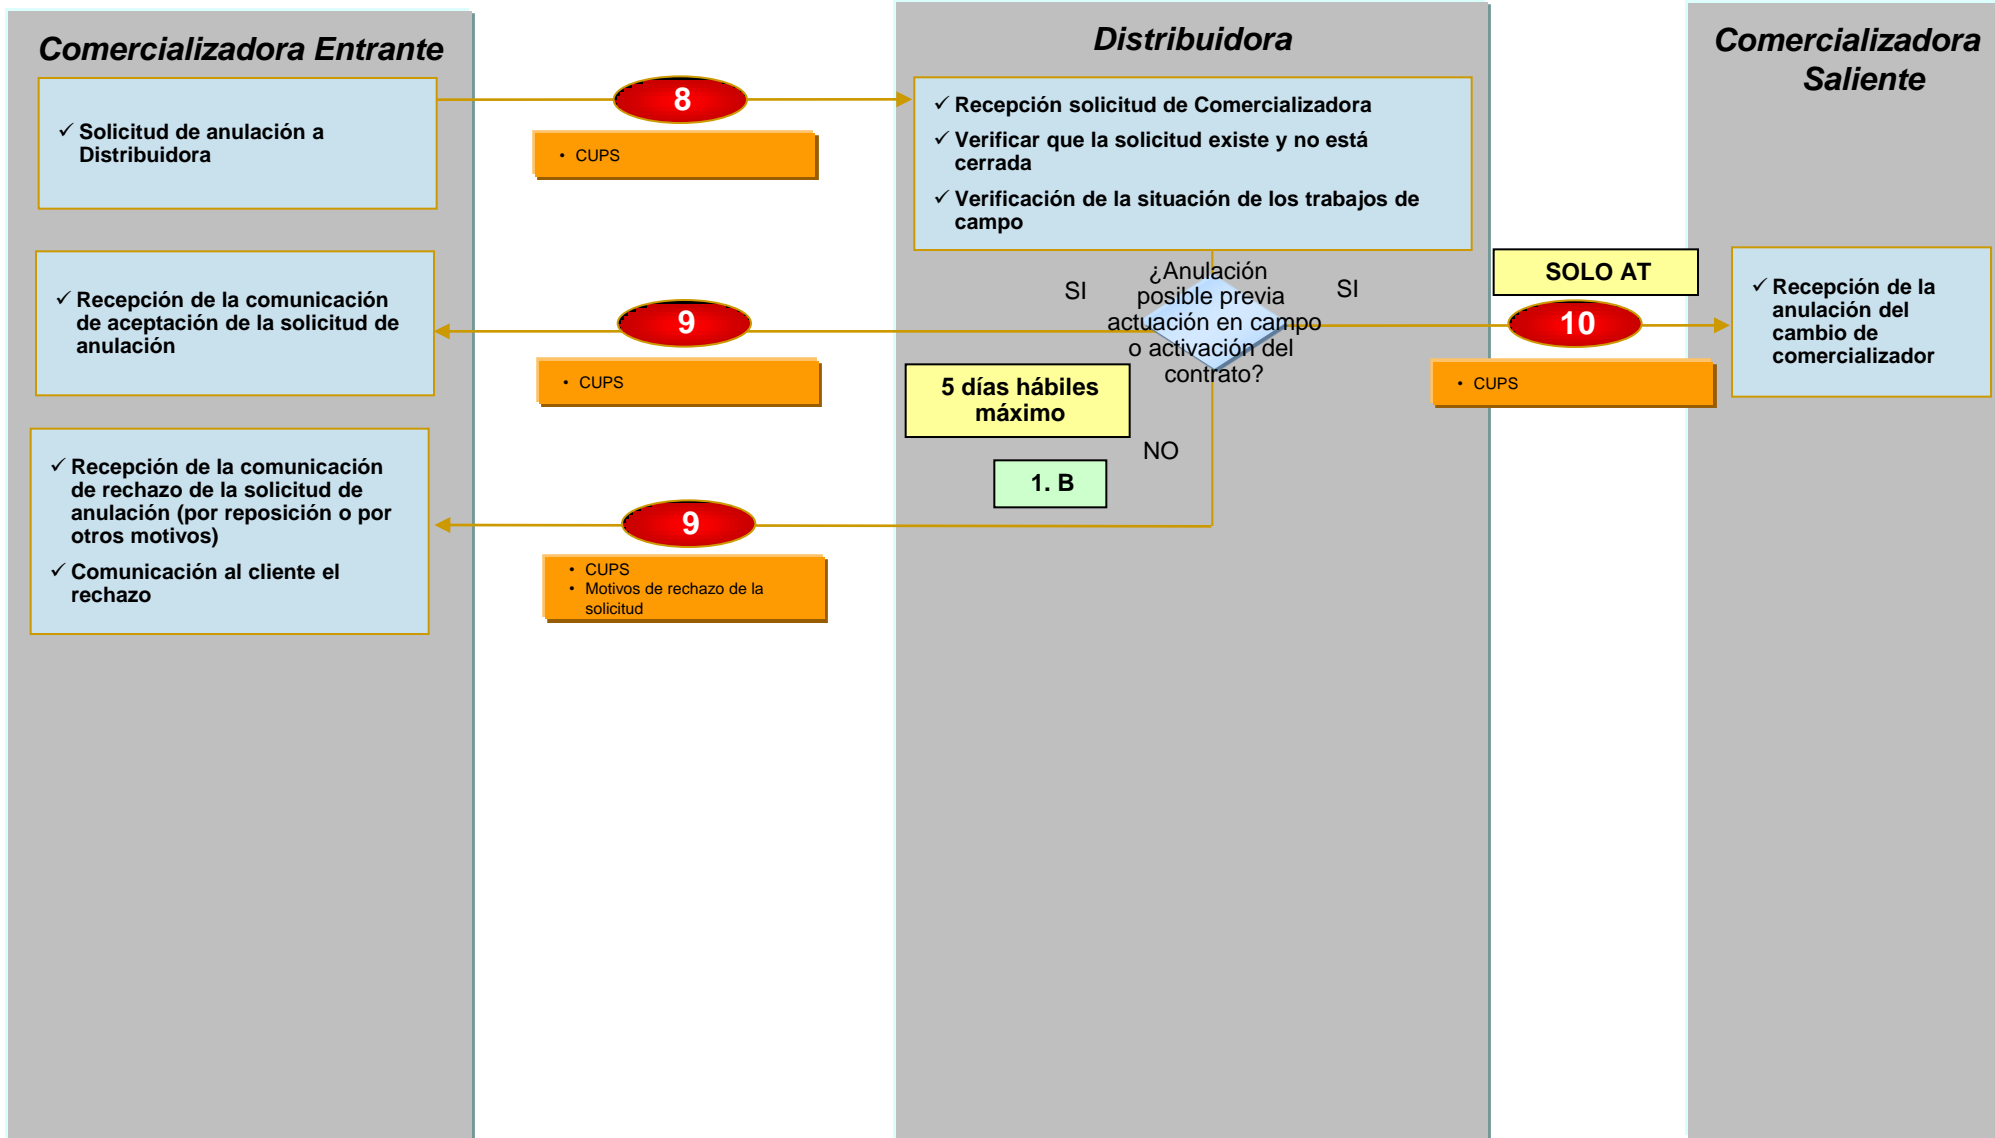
Comercializadora Entrante

Distribuidora

Comercializadora Saliente

✓ Solicitud de anulación a Distribuidora

8

• CUPS

✓ Recepción solicitud de Comercializadora

✓ Verificar que la solicitud existe y no está cerrada

✓ Verificación de la situación de los trabajos de campo

SI

¿Anulación posible previa actuación en campo o activación del contrato?

SI

SOLO AT

✓ Recepción de la comunicación de aceptación de la solicitud de anulación

9

• CUPS

10

• CUPS

✓ Recepción de la anulación del cambio de comercializador

5 días hábiles máximo

NO

1. B

✓ Recepción de la comunicación de rechazo de la solicitud de anulación (por reposición o por otros motivos)

✓ Comunicación al cliente el rechazo

9

• CUPS
• Motivos de rechazo de la solicitud